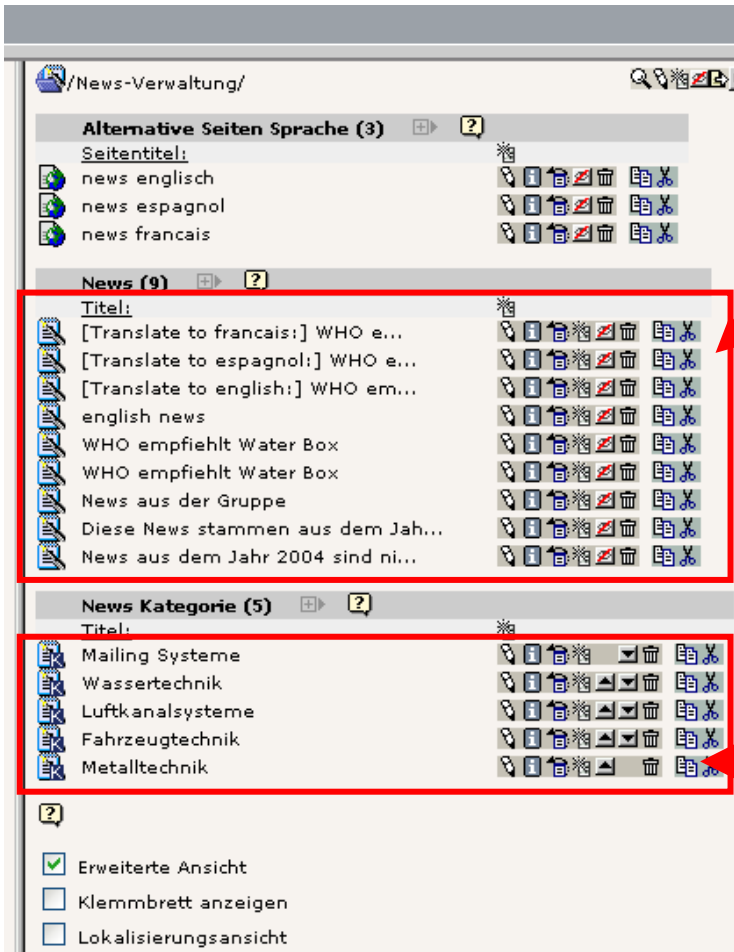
/News-Verwaltung/

Alternative Seiten Sprache (3)

Seitentitel:

news englisch

news espagnol

news francais

News (9)

Titel:

[Translate to francais:] WHO e...

[Translate to espagnol:] WHO e...

[Translate to english:] WHO em...

english news

WHO empfiehlt Water Box

WHO empfiehlt Water Box

News aus der Gruppe

Diese News stammen aus dem Jah...

News aus dem Jahr 2004 sind ni...

News Kategorie (5)

Titel:

Mailing Systeme

Wassertechnik

Luftkanalsysteme

Fahrzeugtechnik

Metalltechnik

Erweiterte Ansicht

Klemmbrett anzeigen

Lokalisierungsansicht